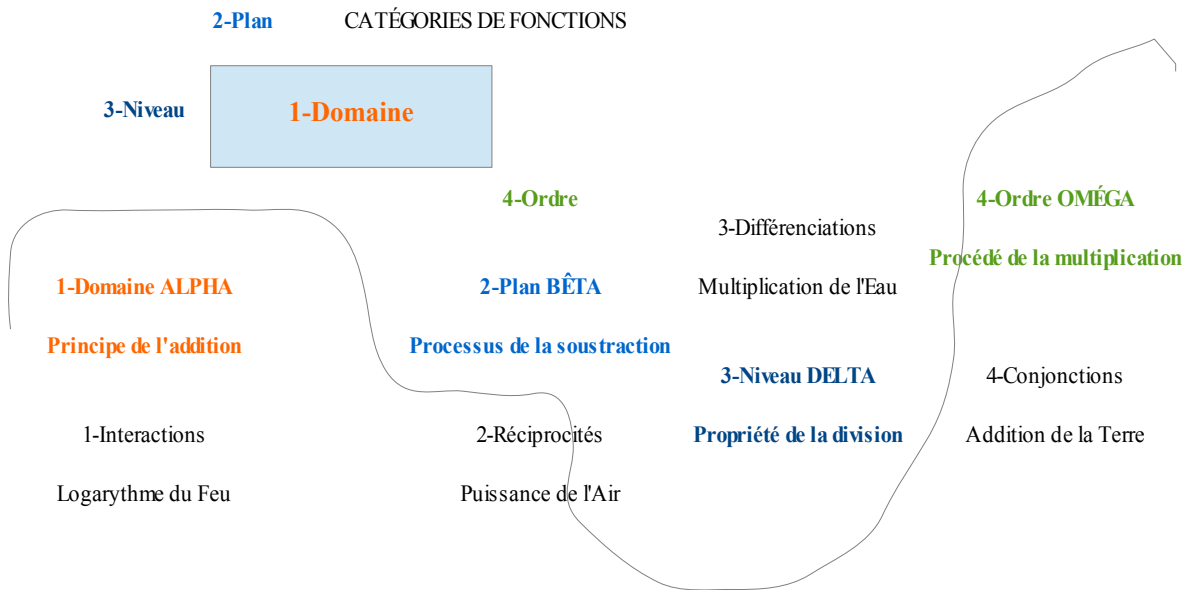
2-Plan CATÉGORIES DE FONCTIONS

3-Niveau

1-Domaine

4-Ordre

3-Différenciations

4-Ordre OMÉGA

Procédé de la multiplication

1-Domaine ALPHA

2-Plan BÊTA

Multiplication de l'Eau

Principe de l'addition

Processus de la soustraction

3-Niveau DELTA

4-Conjonctions

1-Interactions

2-Réciprocités

Propriété de la division

Addition de la Terre

Logarythme du Feu

Puissance de l'Air